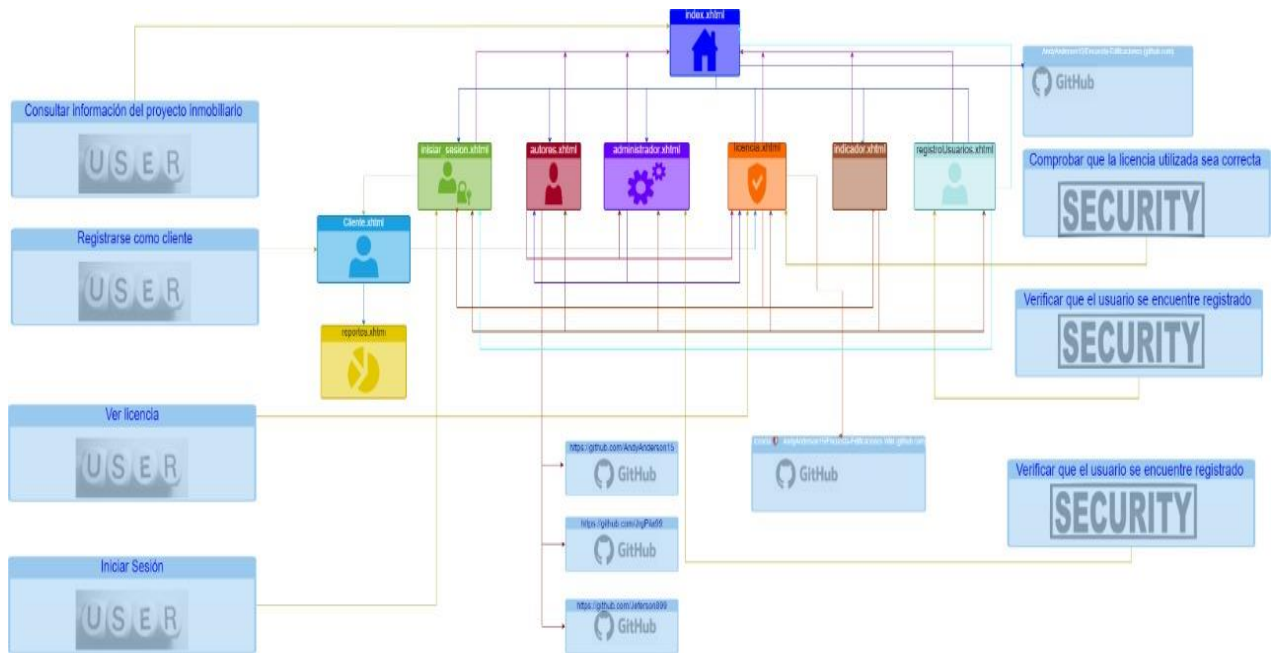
index.xhtml

AndyAnderson15/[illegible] (github.com)

GitHub

Consultar información del proyecto inmobiliario

USER

iniciar_sesion.xhtml

autores.xhtml

administrador.xhtml

licencia.xhtml

indicador.xhtml

registroUsuarios.xhtml

Comprobar que la licencia utilizada sea correcta

SECURITY

Cliente.xhtml

Registrarse como cliente

USER

reportes.xhtml

Verificar que el usuario se encuentre registrado

SECURITY

Ver licencia

USER

https://github.com/AndyAnderson15

GitHub

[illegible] AndyAnderson15/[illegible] (github.com)

GitHub

Verificar que el usuario se encuentre registrado

SECURITY

https://github.com/JrgPllo98

GitHub

Iniciar Sesión

USER

https://github.com/Jeferson999

GitHub